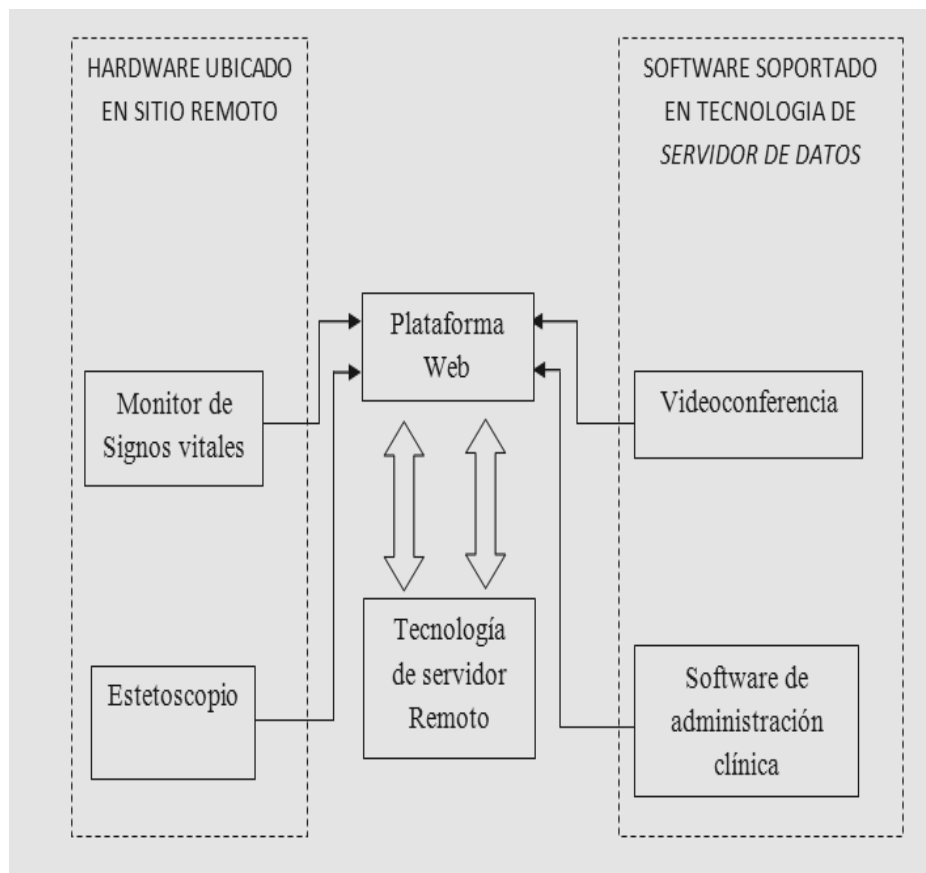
HARDWARE UBICADO EN SITIO REMOTO

SOFTWARE SOPORTADO EN TECNOLOGIA DE *SERVIDOR DE DATOS*

Plataforma Web

Monitor de Signos vitales

Videoconferencia

Tecnología de servidor Remoto

Estetoscopio

Software de administración clínica